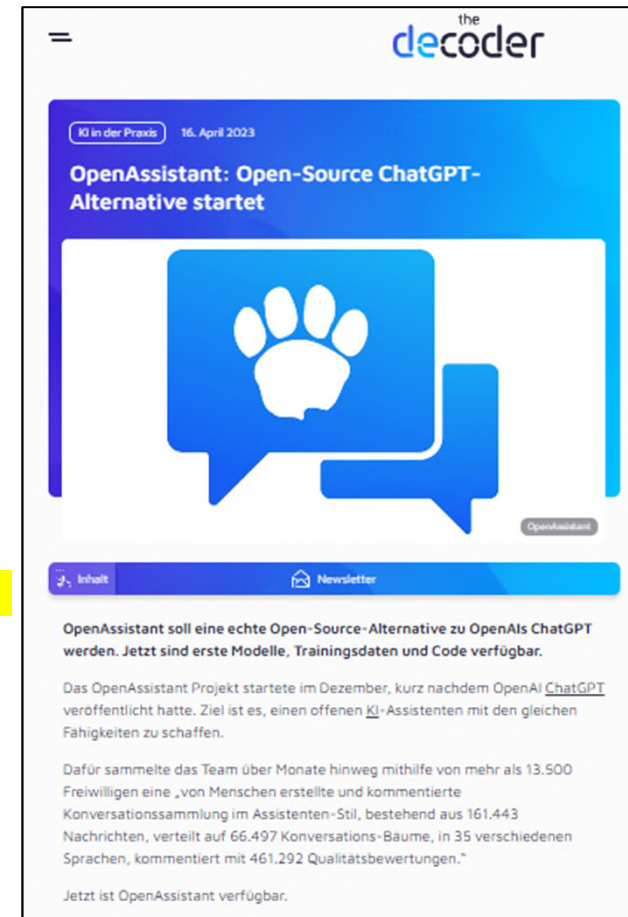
the decoder

KI in der Praxis 16. April 2023

OpenAssistant: Open-Source ChatGPT-Alternative startet

OpenAssistant

Inhalt

Newsletter

OpenAssistant soll eine echte Open-Source-Alternative zu OpenAIs ChatGPT werden. Jetzt sind erste Modelle, Trainingsdaten und Code verfügbar.

Das OpenAssistant Projekt startete im Dezember, kurz nachdem OpenAI ChatGPT veröffentlicht hatte. Ziel ist es, einen offenen KI-Assistenten mit den gleichen Fähigkeiten zu schaffen.

Dafür sammelte das Team über Monate hinweg mithilfe von mehr als 13.500 Freiwilligen eine „von Menschen erstellte und kommentierte Konversationssammlung im Assistenten-Stil, bestehend aus 161.443 Nachrichten, verteilt auf 66.497 Konversations-Bäume, in 35 verschiedenen Sprachen, kommentiert mit 461.292 Qualitätsbewertungen."

Jetzt ist OpenAssistant verfügbar.